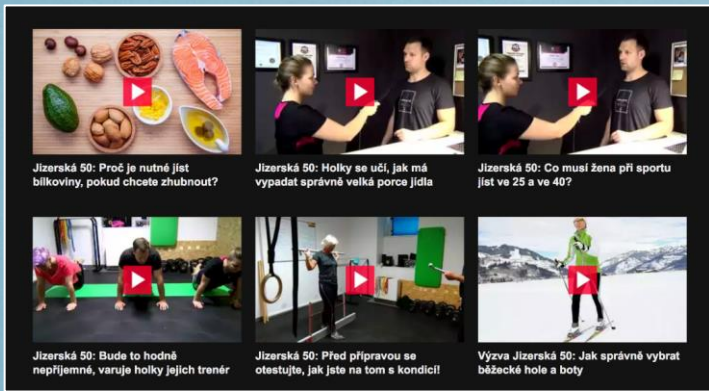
Jizerská 50: Proč je nutné jíst bílkoviny, pokud chcete zhubnout?

Jizerská 50: Holky se učí, jak má vypadat správně velká porce jídla

Jizerská 50: Co musí žena při sportu jíst ve 25 a ve 40?

Jizerská 50: Bude to hodně nepříjemné, varuje holky jejich trenér

Jizerská 50: Před přípravou se otestujte, jak jste na tom s kondicí!

Výzva Jizerská 50: Jak správně vybrat běžecké hole a boty